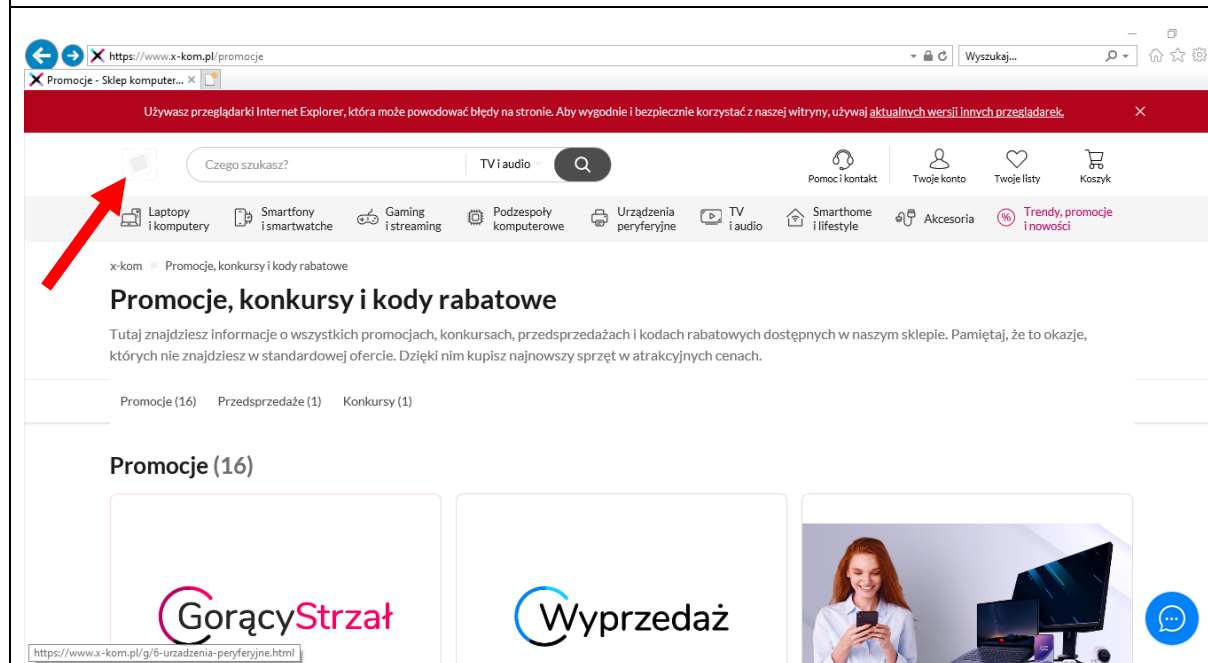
https://www.x-kom.pl/promocje

Wyszukaj...

Promocje - Sklep komputer... ×

Używasz przeglądarki Internet Explorer, która może powodować błędy na stronie. Aby wygodnie i bezpiecznie korzystać z naszej witryny, używaj aktualnych wersji innych przeglądarek.

×

Czego szukasz?

TV i audio

Pomoc i kontakt

Twoje konto

Twoje listy

Koszyk

Laptopy i komputery

Smartfony i smartwatche

Gaming i streaming

Podzespoły komputerowe

Urządzenia peryferyjne

TV i audio

Smarthome i lifestyle

Akcesoria

Trendy, promocje i nowości

x-kom Promocje, konkursy i kody rabatowe

Promocje, konkursy i kody rabatowe

Tutaj znajdziesz informacje o wszystkich promocjach, konkursach, przedsprzedażach i kodach rabatowych dostępnych w naszym sklepie. Pamiętaj, że to okazje, których nie znajdziesz w standardowej ofercie. Dzięki nim kupisz najnowszy sprzęt w atrakcyjnych cenach.

Promocje (16) Przedsprzedaże (1) Konkursy (1)

Promocje (16)

GorącyStrzał

Wyprzedaż

https://www.x-kom.pl/g/6-urzadzenia-peryferyjne.html